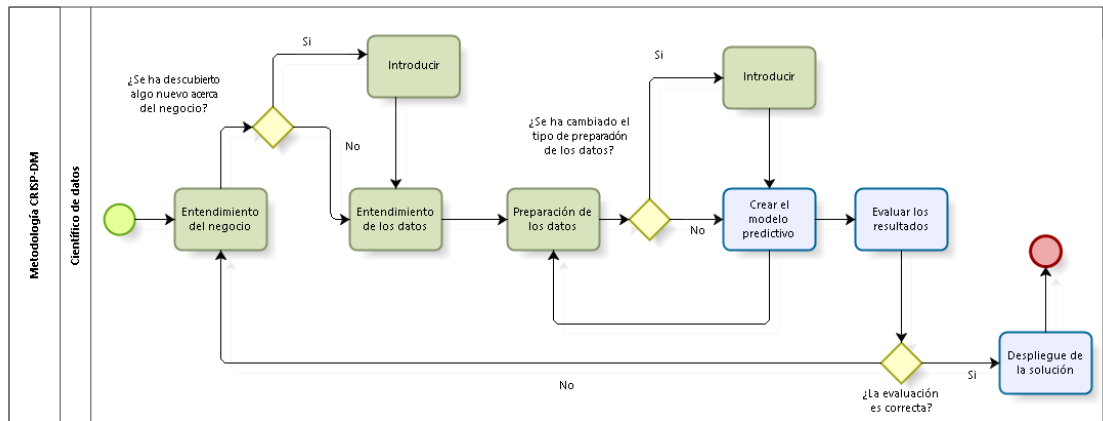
Metodología CRISP-DM

Científico de datos

¿Se ha descubierto algo nuevo acerca del negocio?

Si

Introducir

No

Entendimiento del negocio

Entendimiento de los datos

Preparación de los datos

¿Se ha cambiado el tipo de preparación de los datos?

Si

Introducir

No

Crear el modelo predictivo

Evaluar los resultados

¿La evaluación es correcta?

Si

No

Despliegue de la solución